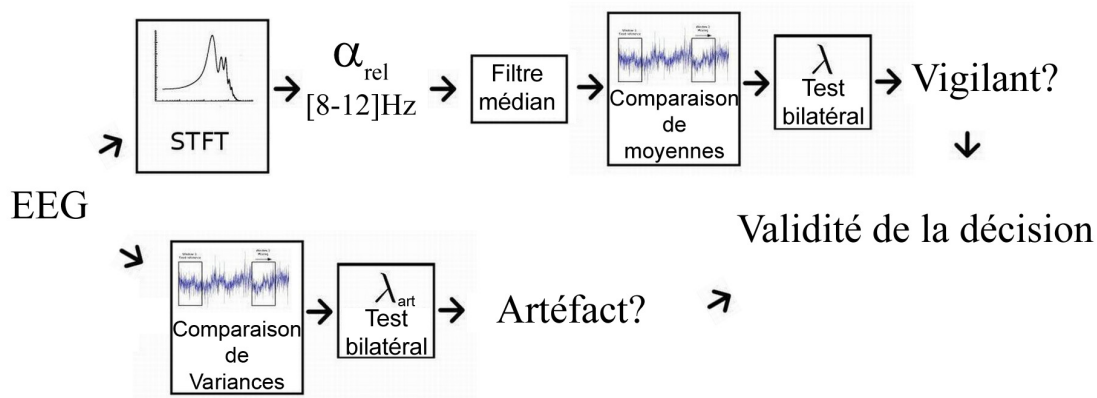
STFT

$\alpha_{rel}$ [8-12]Hz

Filtre médian

Comparaison de moyennes

$\lambda$ Test bilatéral

Vigilant?

EEG

Validité de la décision

Comparaison de Variances

$\lambda_{art}$ Test bilatéral

Artéfact?